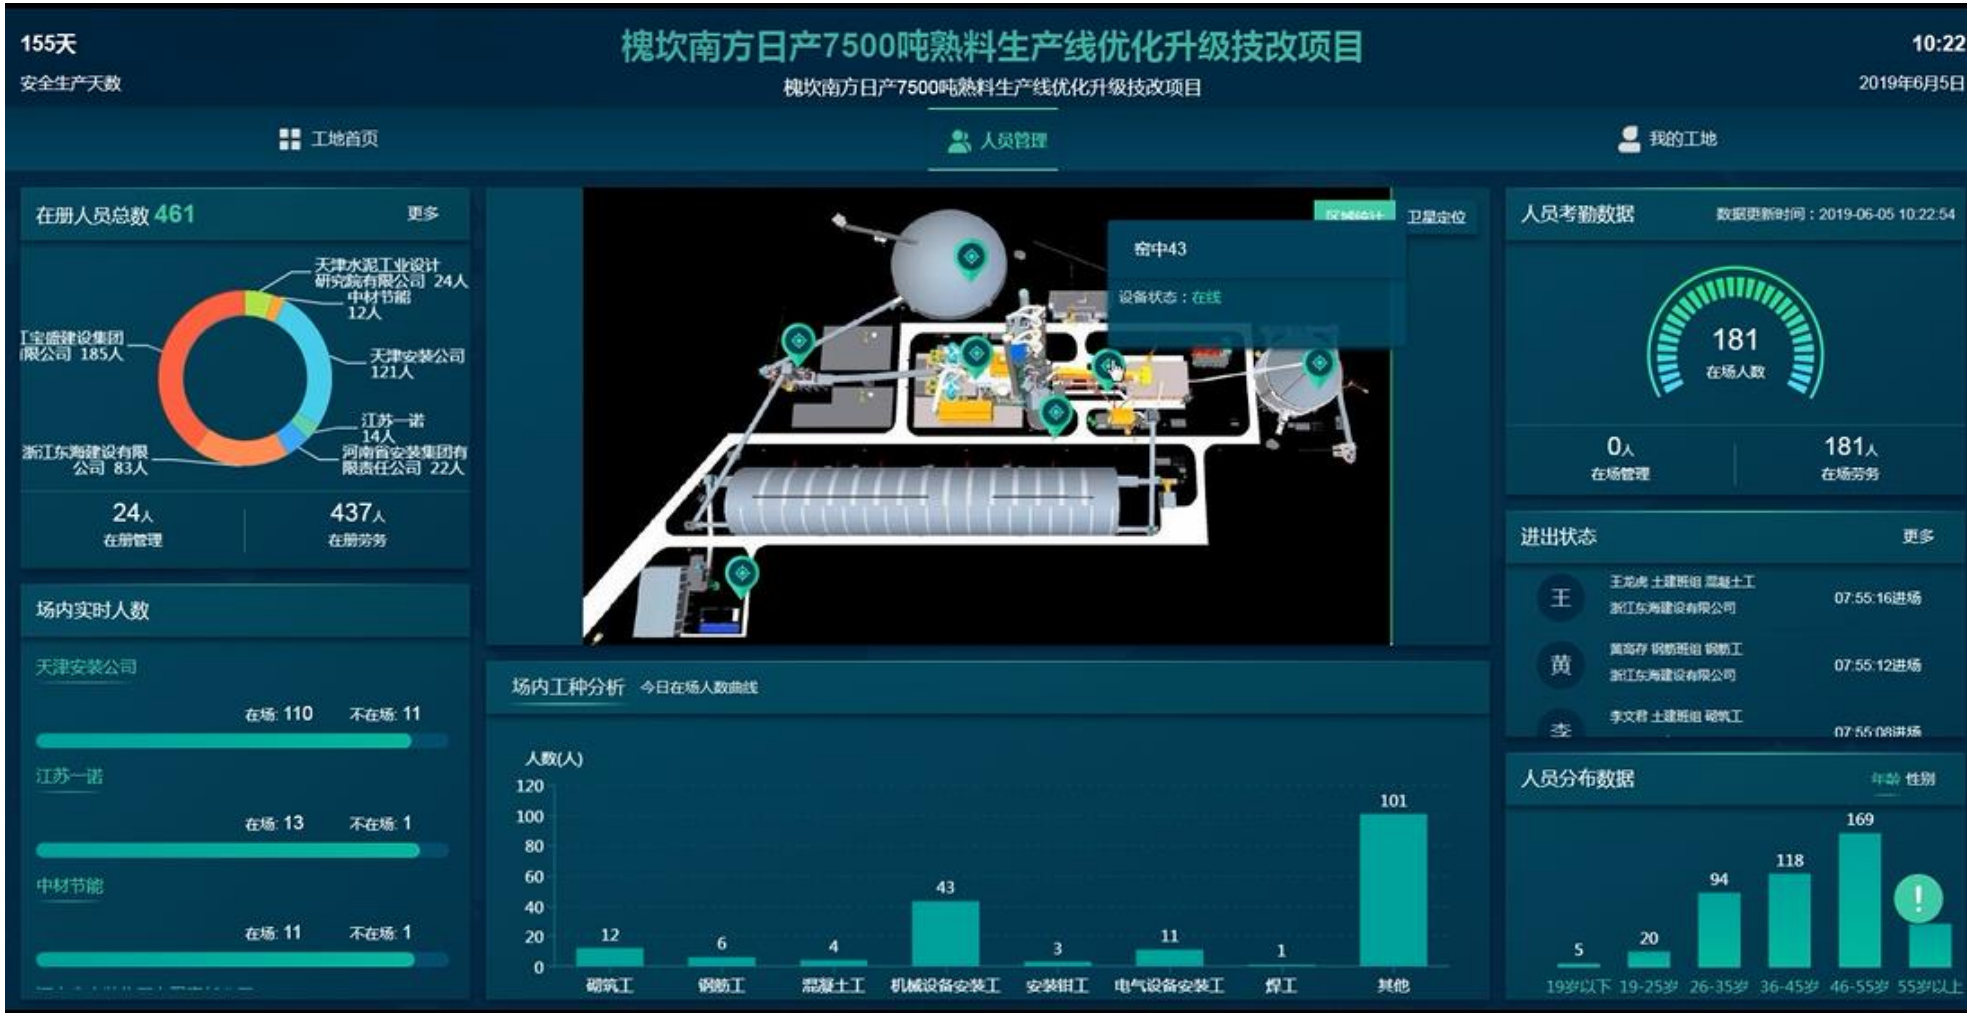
155天
安全生产天数

槐坎南方日产7500吨熟料生产线优化升级技改项目
槐坎南方日产7500吨熟料生产线优化升级技改项目

10:22
2019年6月5日

工地首页 人员管理 我的工地

在册人员总数 461 更多

天津水泥工业设计研究院有限公司 24人
中材节能 12人
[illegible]宝盛建设集团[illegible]限公司 185人
天津安装公司 121人
江苏一诺 14人
浙江东海建设有限公司 83人
河南省安装集团有限责任公司 22人

24人 在册管理
437人 在册劳务

场内实时人数

天津安装公司
在场: 110 不在场: 11

江苏一诺
在场: 13 不在场: 1

中材节能
在场: 11 不在场: 1

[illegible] 卫星定位

窑中43
设备状态：在线

场内工种分析 今日在场人数曲线

人数(人)

| 砌筑工 | 钢筋工 | 混凝土工 | 机械设备安装工 | 安装钳工 | 电气设备安装工 | 焊工 | 其他 |
|---|---|---|---|---|---|---|---|
| 12 | 6 | 4 | 43 | 3 | 11 | 1 | 101 |

120 100 80 60 40 20 0

人员考勤数据 数据更新时间：2019-06-05 10:22:54

181
在场人数

0人 在场管理
181人 在场劳务

进出状态 更多

王 王龙虎 土建班组 混凝土工 浙江东海建设有限公司 07:55:16进场
黄 黄高存 钢筋班组 钢筋工 浙江东海建设有限公司 07:55:12进场
李 李文君 土建班组 砌筑工 07:55:08进场

人员分布数据 年龄 性别

| 19岁以下 | 19-25岁 | 26-35岁 | 36-45岁 | 46-55岁 | 55岁以上 |
|---|---|---|---|---|---|
| 5 | 20 | 94 | 118 | 169 | |